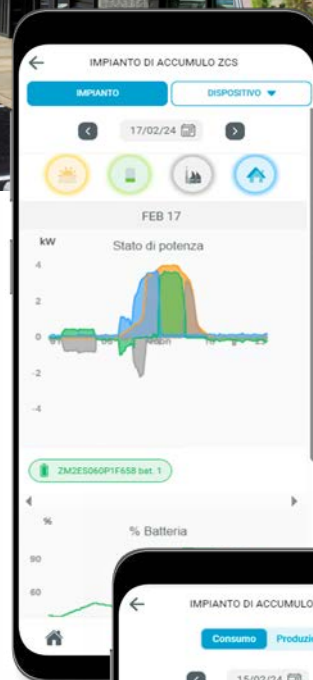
IMPIANTO DI ACCUMULO ZCS

IMPIANTO

DISPOSITIVO ▾

17/02/24

FEB 17

kW

Stato di potenza

4

2

0

-2

-4

ZM2ES060P1F658 bat. 1

%

% Batteria

90

60

IMPIANTO DI ACCUMULO

Consumo

Produzi

15/02/24